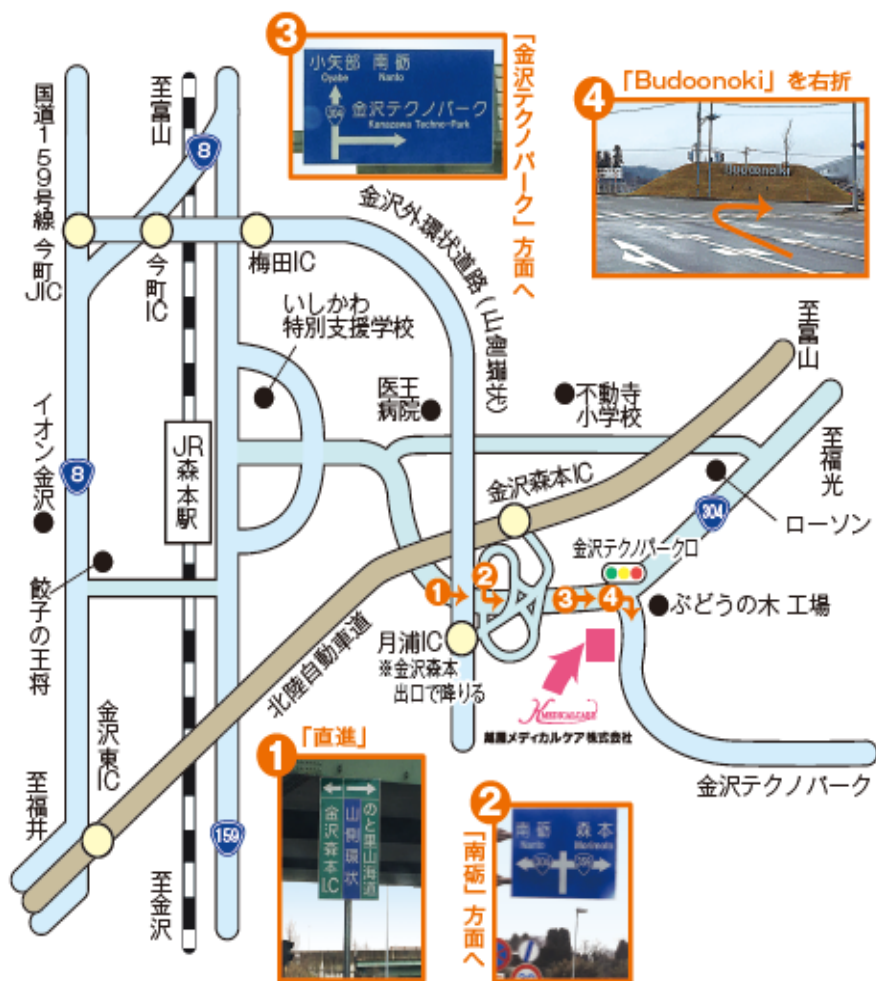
3
小矢部 Oyabe
南砺 Nanto
304
金沢テクノパーク Kanazawa Techno-Park

「金沢テクノパーク」方面へ

4
「Budoonoki」を右折
Budoonoki

国道159号線 今町JIC
至富山
8
今町IC
梅田IC
金沢外環状道路(山側環状)
いしかわ特別支援学校
医王病院
不動寺小学校
至富山
至福光
イオン金沢
8
JR森本駅
金沢森本IC
304
ローソン
金沢テクノパーク口
ぶどうの木 工場
餃子の王将
北陸自動車道
月浦IC
※金沢森本出口で降りる
1
2
3
4
KAMEDA CARE
亀田メディカルケア株式会社
金沢東IC
至福井
159
至金沢
金沢テクノパーク

1
「直進」
金沢森本IC
のと里山海道
山側環状

2
「南砺」方面へ
南砺 Nanto
森本 Morimoto
304
359